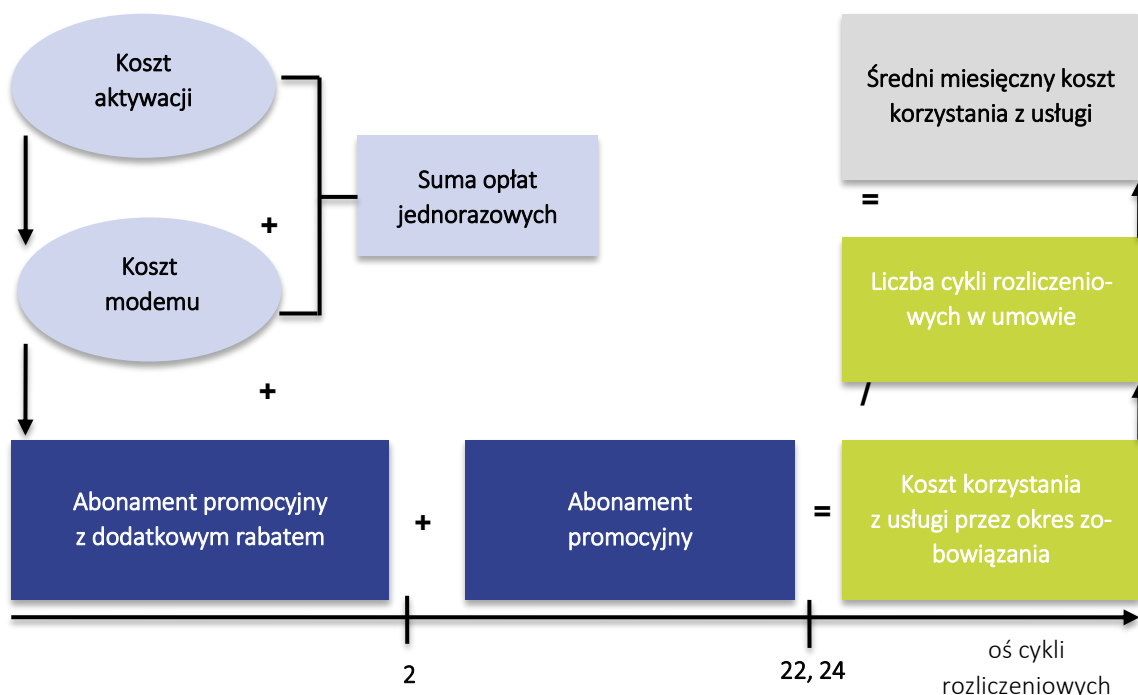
Koszt aktywacji

+

Koszt modemu

Suma opłat jednorazowych

+

Średni miesięczny koszt korzystania z usługi

=

Liczba cykli rozliczeniowych w umowie

/

Abonament promocyjny z dodatkowym rabatem

+

Abonament promocyjny

=

Koszt korzystania z usługi przez okres zobowiązania

2

22, 24

oś cykli rozliczeniowych